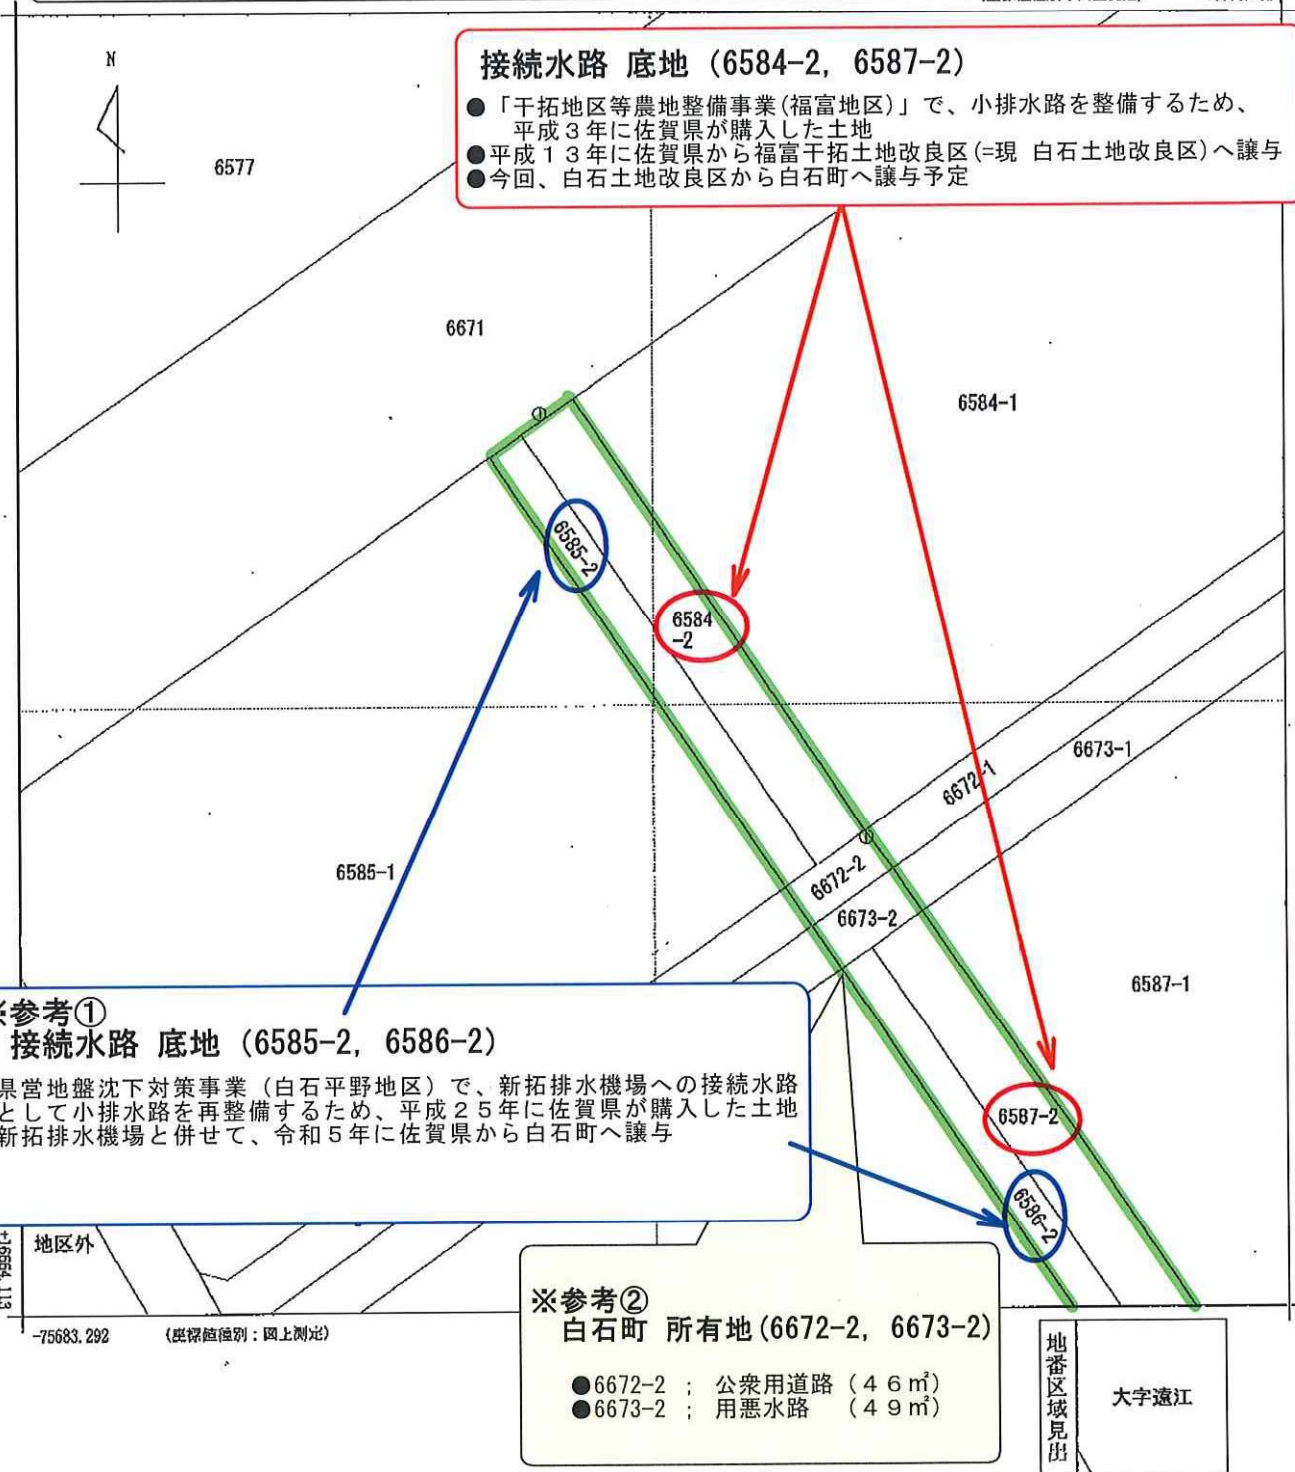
接続水路 底地 (6584-2, 6587-2)

●「干拓地区等農地整備事業(福富地区)」で、小排水路を整備するため、平成3年に佐賀県が購入した土地
●平成13年に佐賀県から福富干拓土地改良区(=現 白石土地改良区)へ譲与
●今回、白石土地改良区から白石町へ譲与予定

N

6577

6671

6584-1

6585-2

6584 -2

6673-1

6672-1

6672-2

6673-2

6585-1

6587-1

※参考①
接続水路 底地 (6585-2, 6586-2)

県営地盤沈下対策事業(白石平野地区)で、新拓排水機場への接続水路として小排水路を再整備するため、平成25年に佐賀県が購入した土地
新拓排水機場と併せて、令和5年に佐賀県から白石町へ譲与

6587-2

6586-2

地区外

-75683.292

(座標値個別:図上測定)

※参考②
白石町 所有地(6672-2, 6673-2)

●6672-2 ; 公衆用道路 (46㎡)
●6673-2 ; 用悪水路 (49㎡)

地番区域見出

大字遠江